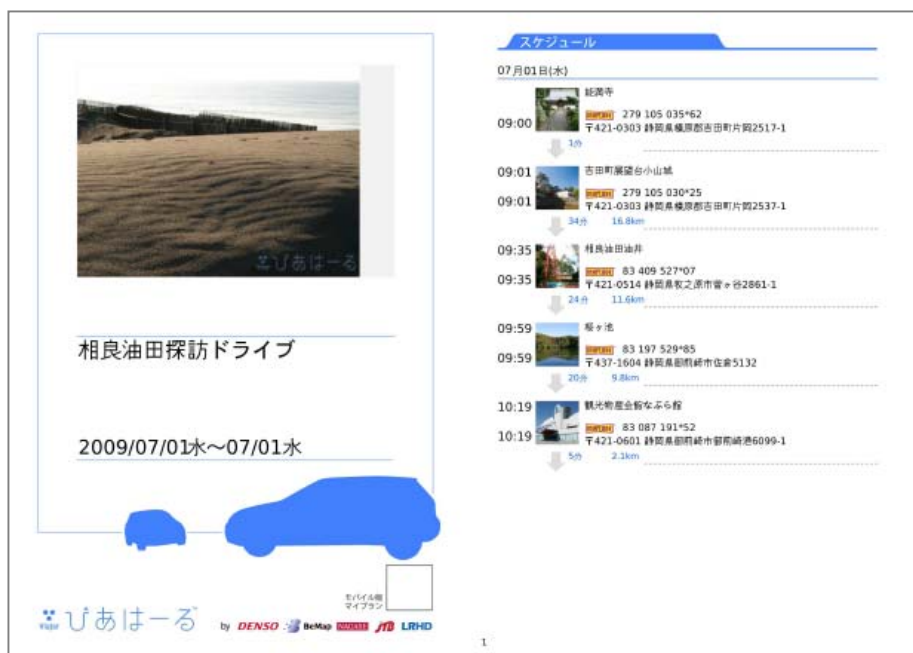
ぴあはーる

相良油田探訪ドライブ

2009/07/01水～07/01水

モバイル版マイプラン

ぴあはーる by DENSO BeMap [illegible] JTB LRHD

1

スケジュール

07月01日(水)

09:00 眼燈寺
mapcode 279 105 035*62
〒421-0303 静岡県榛原郡吉田町片岡2517-1
1分

09:01 吉田町展望台小山城
09:01 mapcode 279 105 030*25
〒421-0303 静岡県榛原郡吉田町片岡2537-1
34分 16.8km

09:35 相良油田油井
09:35 mapcode 83 409 527*07
〒421-0514 静岡県牧之原市菅ヶ谷2861-1
24分 11.6km

09:59 桜ヶ池
09:59 mapcode 83 197 529*85
〒437-1604 静岡県御前崎市佐倉5132
20分 9.8km

10:19 観光物産会館なぶら館
10:19 mapcode 83 087 191*52
〒421-0601 静岡県御前崎市御前崎港6099-1
5分 2.1km